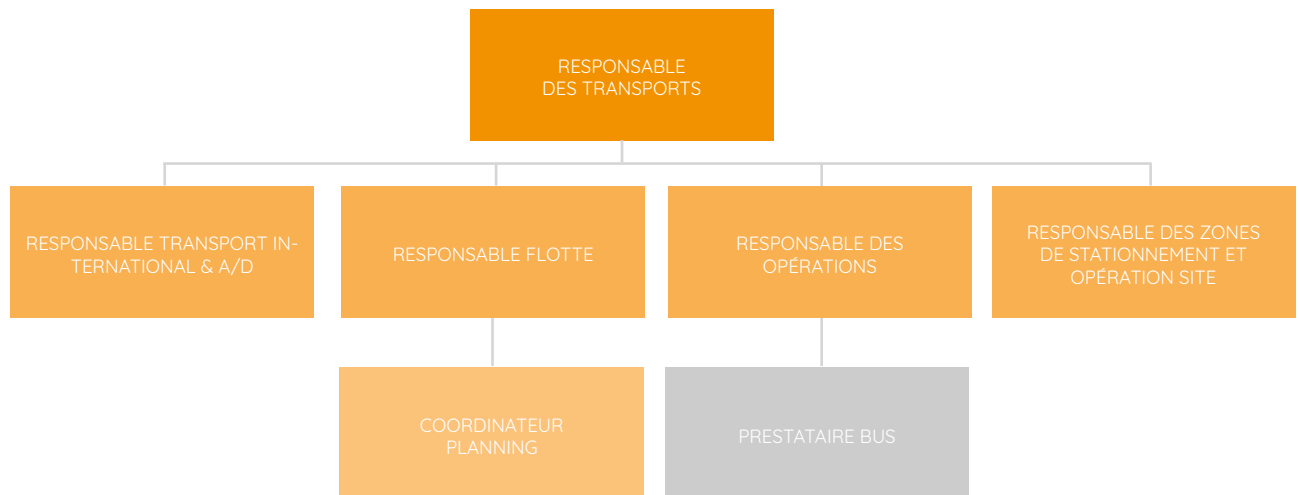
RESPONSABLE DES TRANSPORTS

RESPONSABLE TRANSPORT INTERNATIONAL & A/D

RESPONSABLE FLOTTE

RESPONSABLE DES OPÉRATIONS

RESPONSABLE DES ZONES DE STATIONNEMENT ET OPÉRATION SITE

COORDINATEUR PLANNING

PRESTATAIRE BUS